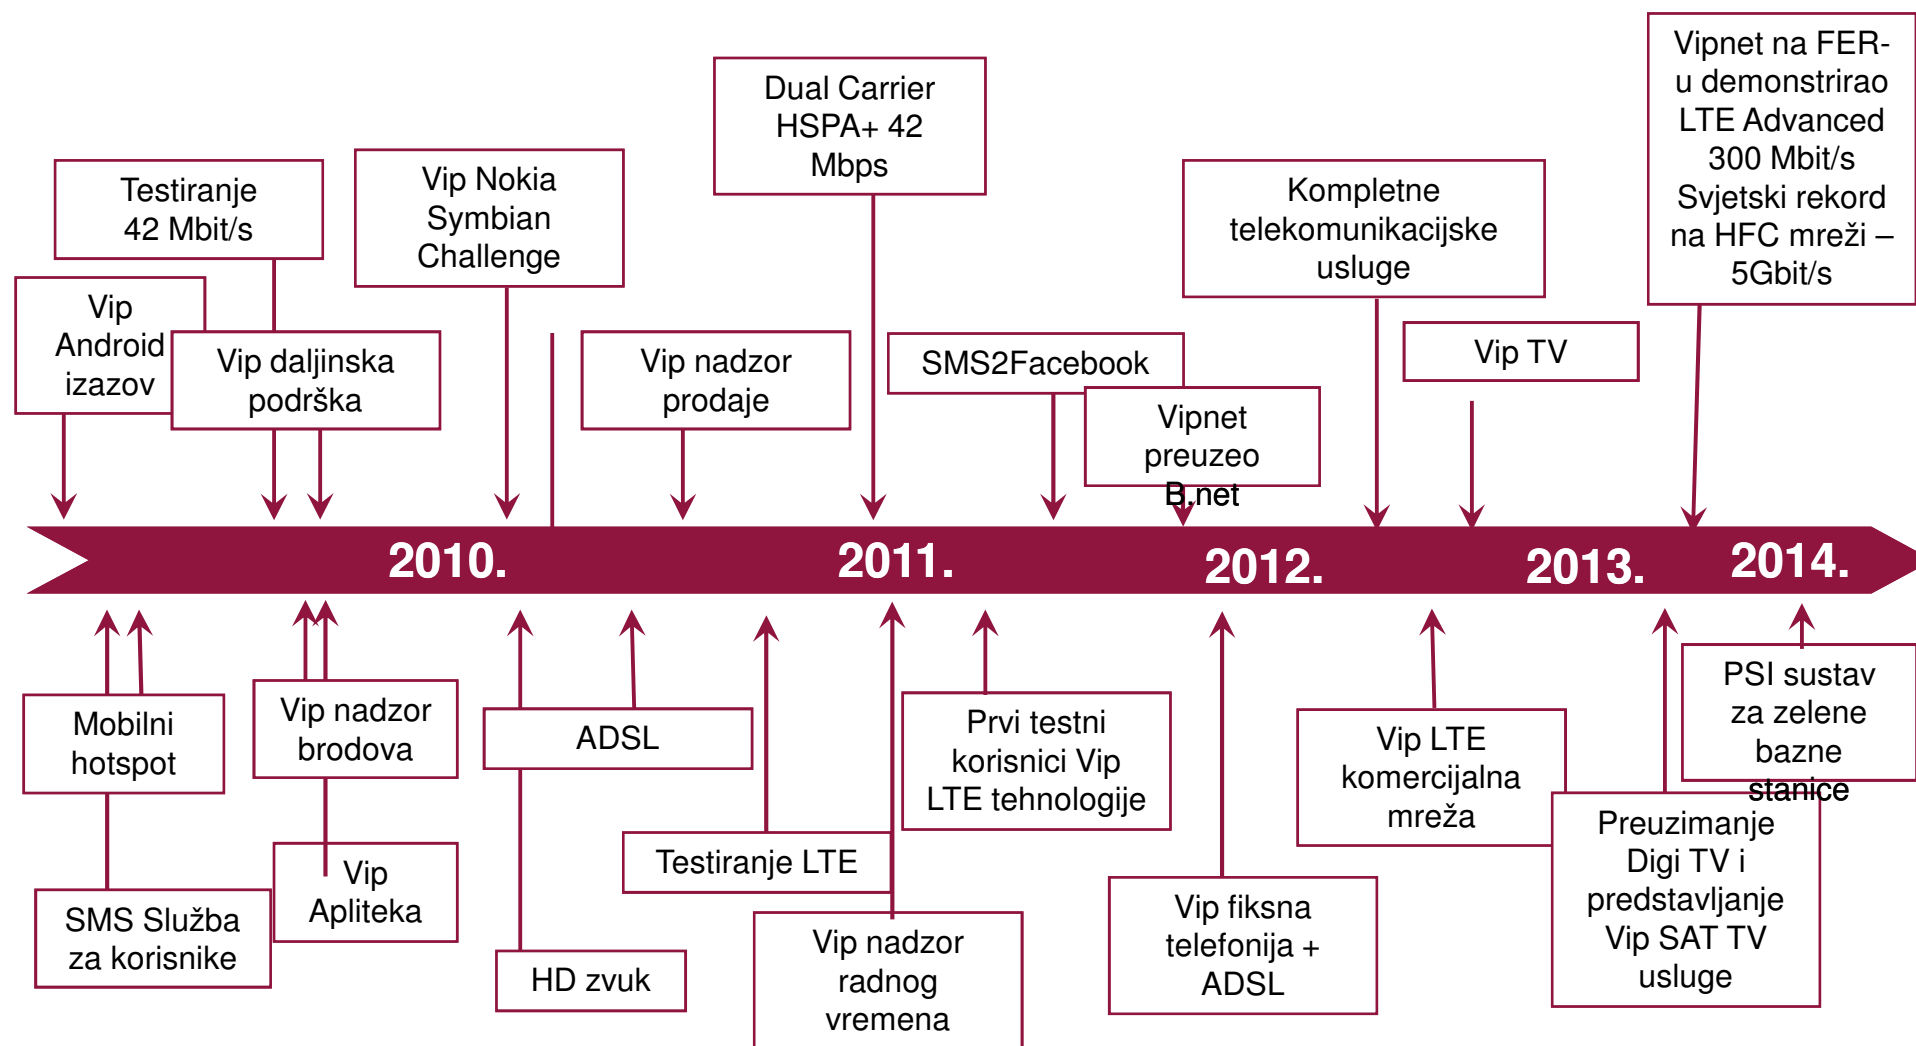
Testiranje 42 Mbit/s

Vip Android izazov

Vip daljinska podrška

Vip Nokia Symbian Challenge

Vip nadzor prodaje

Dual Carrier HSPA+ 42 Mbps

SMS2Facebook

Vipnet preuzeo B.net

Kompletne telekomunikacijske usluge

Vip TV

Vipnet na FER-u demonstrirao LTE Advanced 300 Mbit/s Svjetski rekord na HFC mreži – 5Gbit/s

2010.

2011.

2012.

2013.

2014.

Mobilni hotspot

SMS Služba za korisnike

Vip nadzor brodova

Vip Apliteka

ADSL

HD zvuk

Testiranje LTE

Vip nadzor radnog vremena

Prvi testni korisnici Vip LTE tehnologije

Vip fiksna telefonija + ADSL

Vip LTE komercijalna mreža

PSI sustav za zelene bazne stanice

Preuzimanje Digi TV i predstavljanje Vip SAT TV usluge